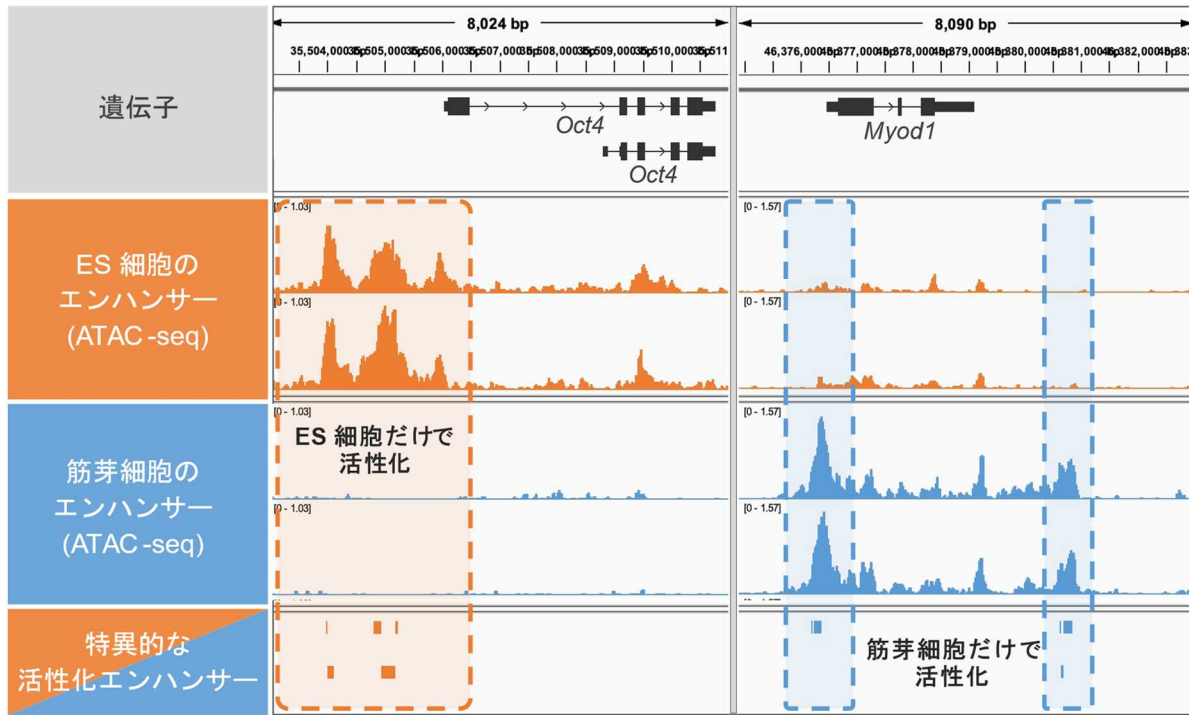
遺伝子

ES 細胞の
エンハンサー
(ATAC-seq)

筋芽細胞の
エンハンサー
(ATAC-seq)

特異的な
活性化エンハンサー

8,024 bp

35,504,000 35,505,000 35,506,000 35,507,000 35,508,000 35,509,000 35,510,000 35,511

Oct4

Oct4

[0 - 1.03]

[0 - 1.03]

[0 - 1.03]

ES 細胞だけで
活性化

[0 - 1.03]

8,090 bp

46,376,000 46,377,000 46,378,000 46,379,000 46,380,000 46,381,000 46,382,000 46,383

Myod1

[0 - 1.57]

[0 - 1.57]

[0 - 1.57]

[0 - 1.57]

筋芽細胞だけで
活性化